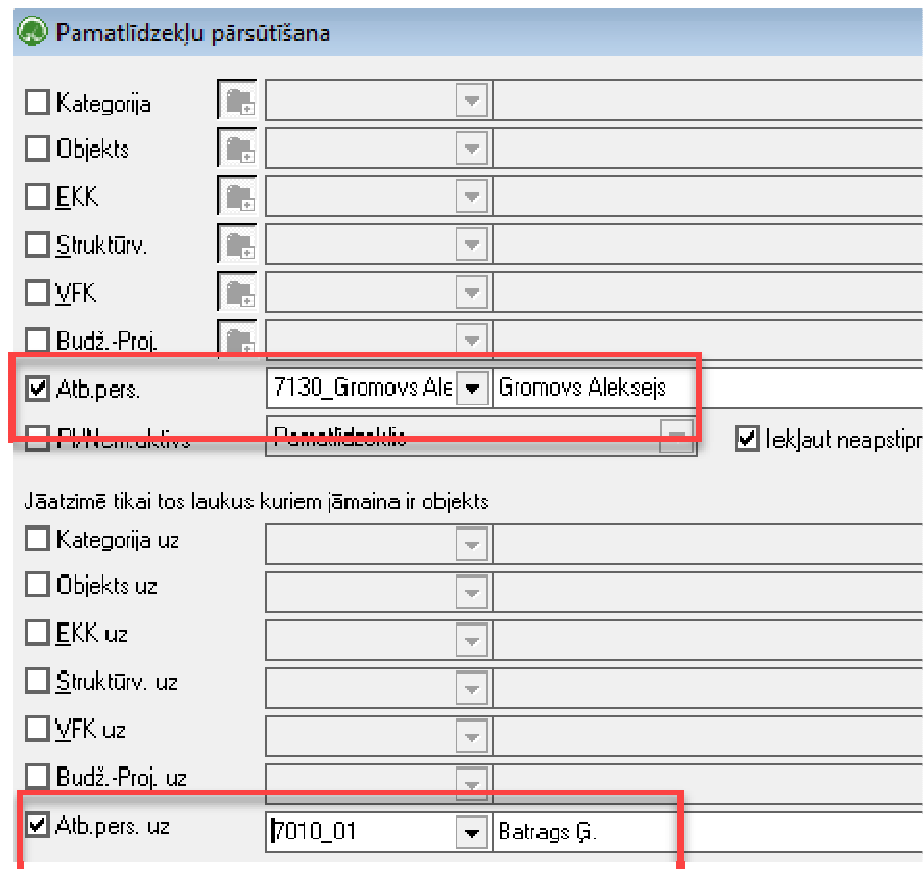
Pamatlīdzekļu pārsūtīšana

Kategorija

Objekts

EKK

Struktūrv.

VFK

Budž.-Proj.

Atb.pers. 7130_Gromovs Ale Gromovs Aleksejs

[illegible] Pamatlīdzeklis

Iekļaut neapstipr

Jāatzīmē tikai tos laukus kuriem jāmaina ir objekts

Kategorija uz

Objekts uz

EKK uz

Struktūrv. uz

VFK uz

Budž.-Proj. uz

Atb.pers. uz 7010_01 Batrags Ģ.